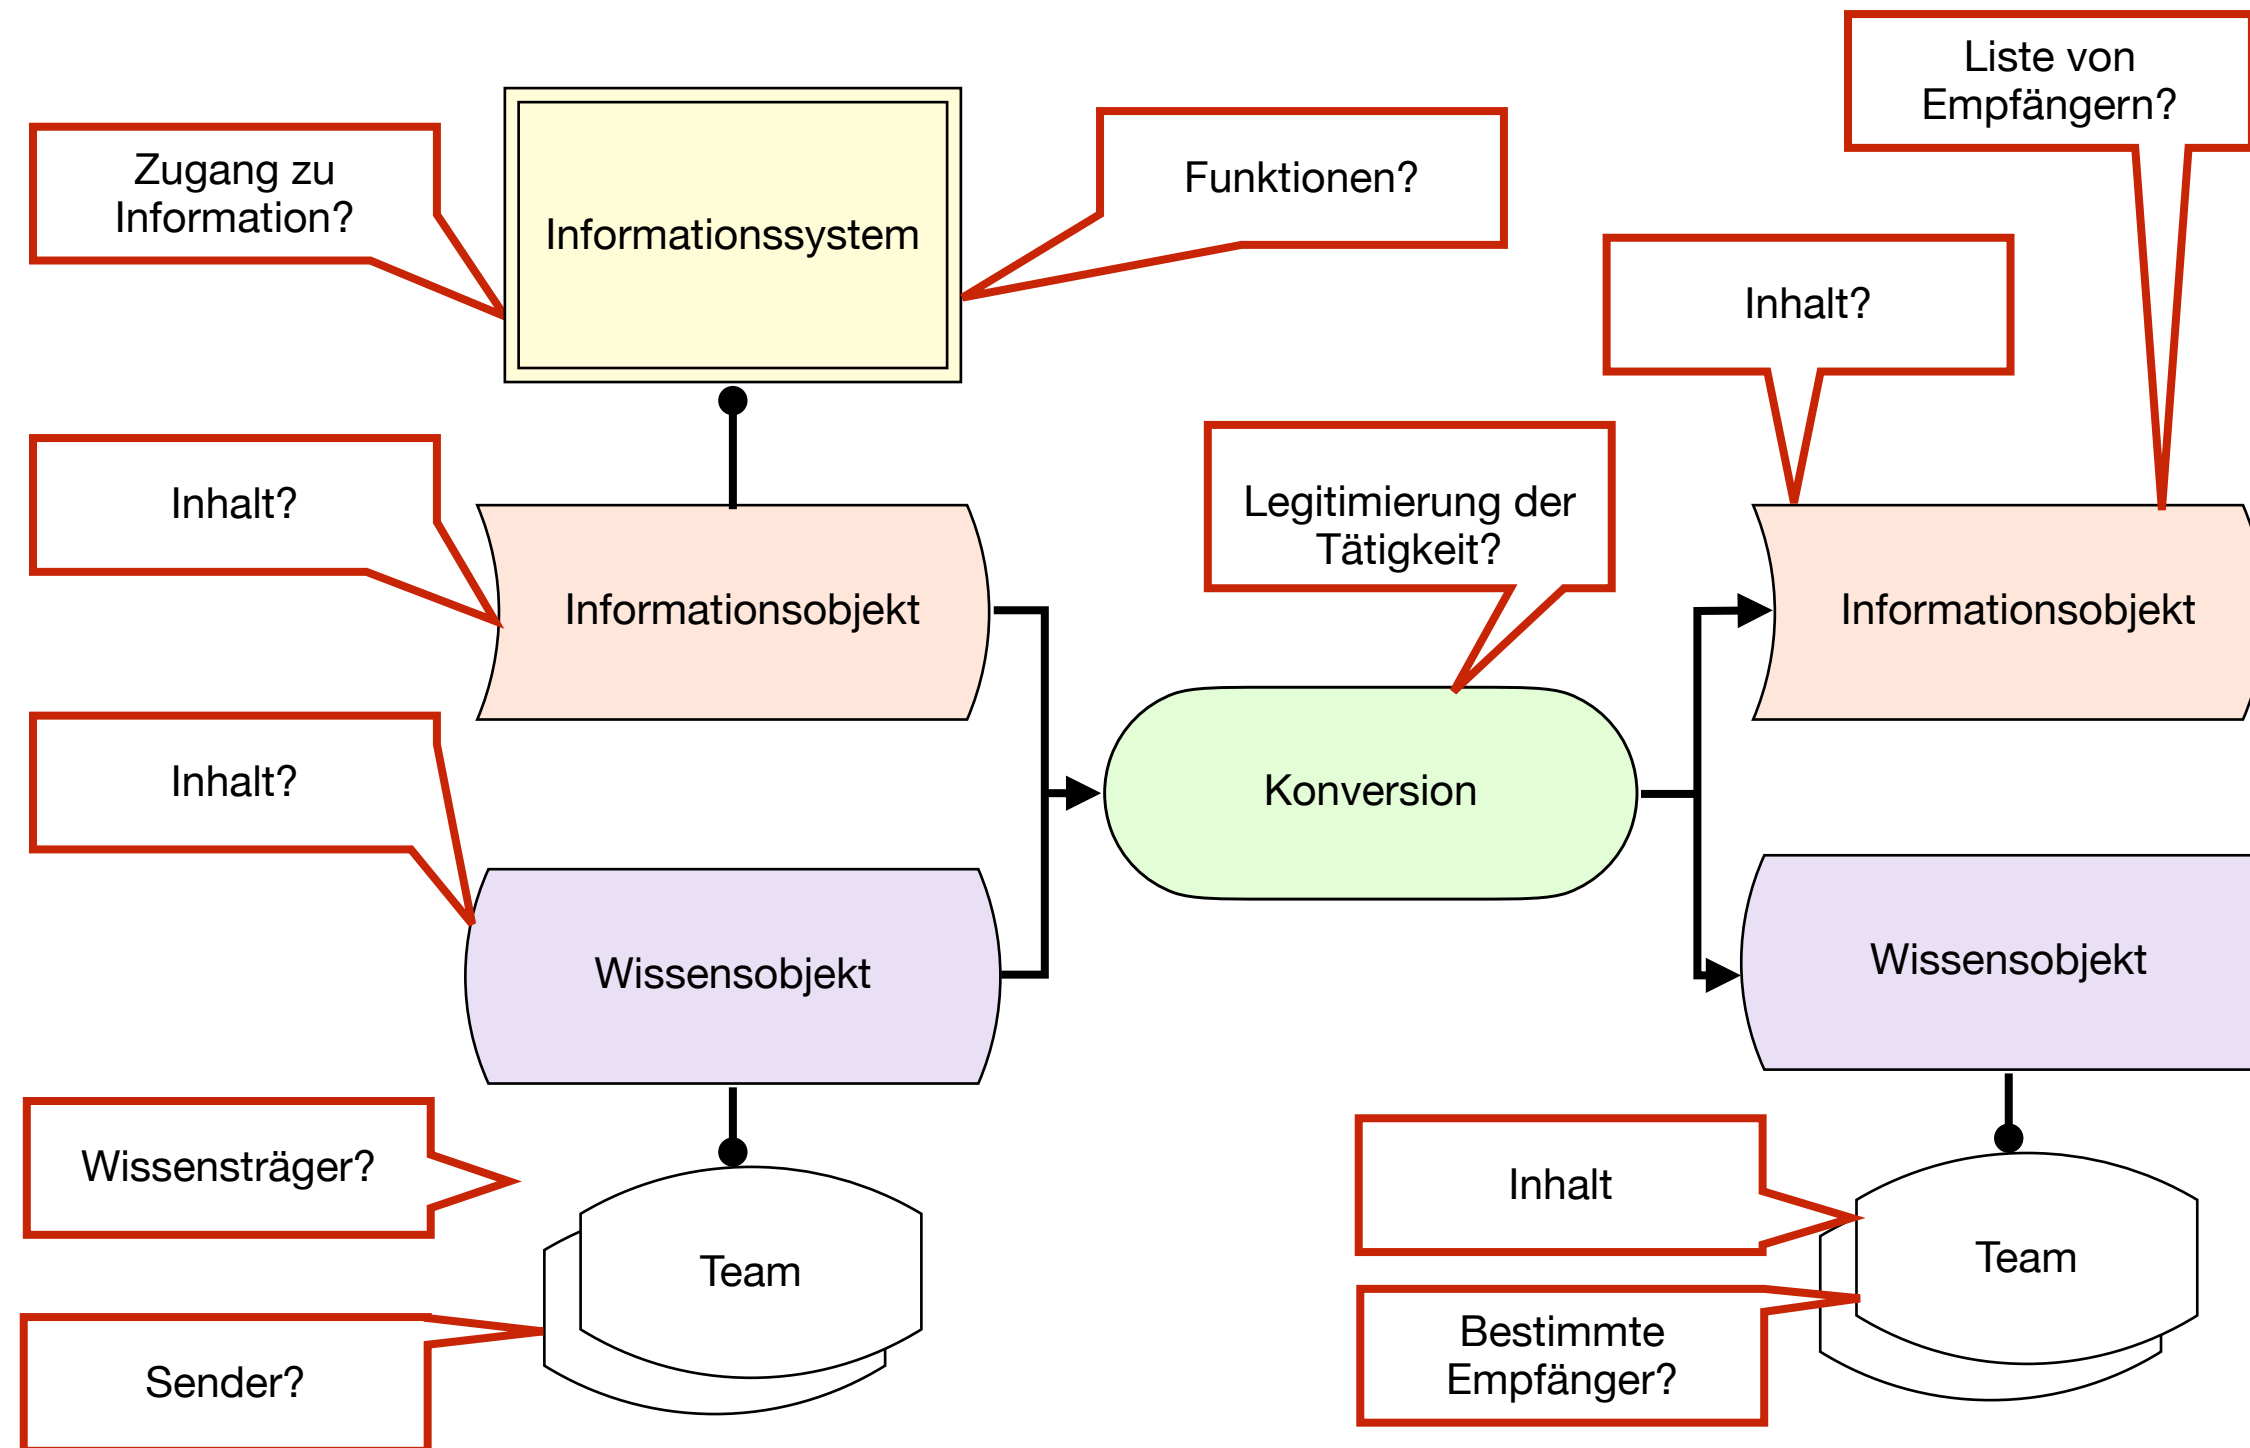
Zugang zu Information?

Informationssystem

Funktionen?

Liste von Empfängern?

Inhalt?

Inhalt?

Informationsobjekt

Legitimierung der Tätigkeit?

Informationsobjekt

Konversion

Inhalt?

Wissensobjekt

Wissensobjekt

Wissensträger?

Team

Inhalt

Team

Sender?

Bestimmte Empfänger?